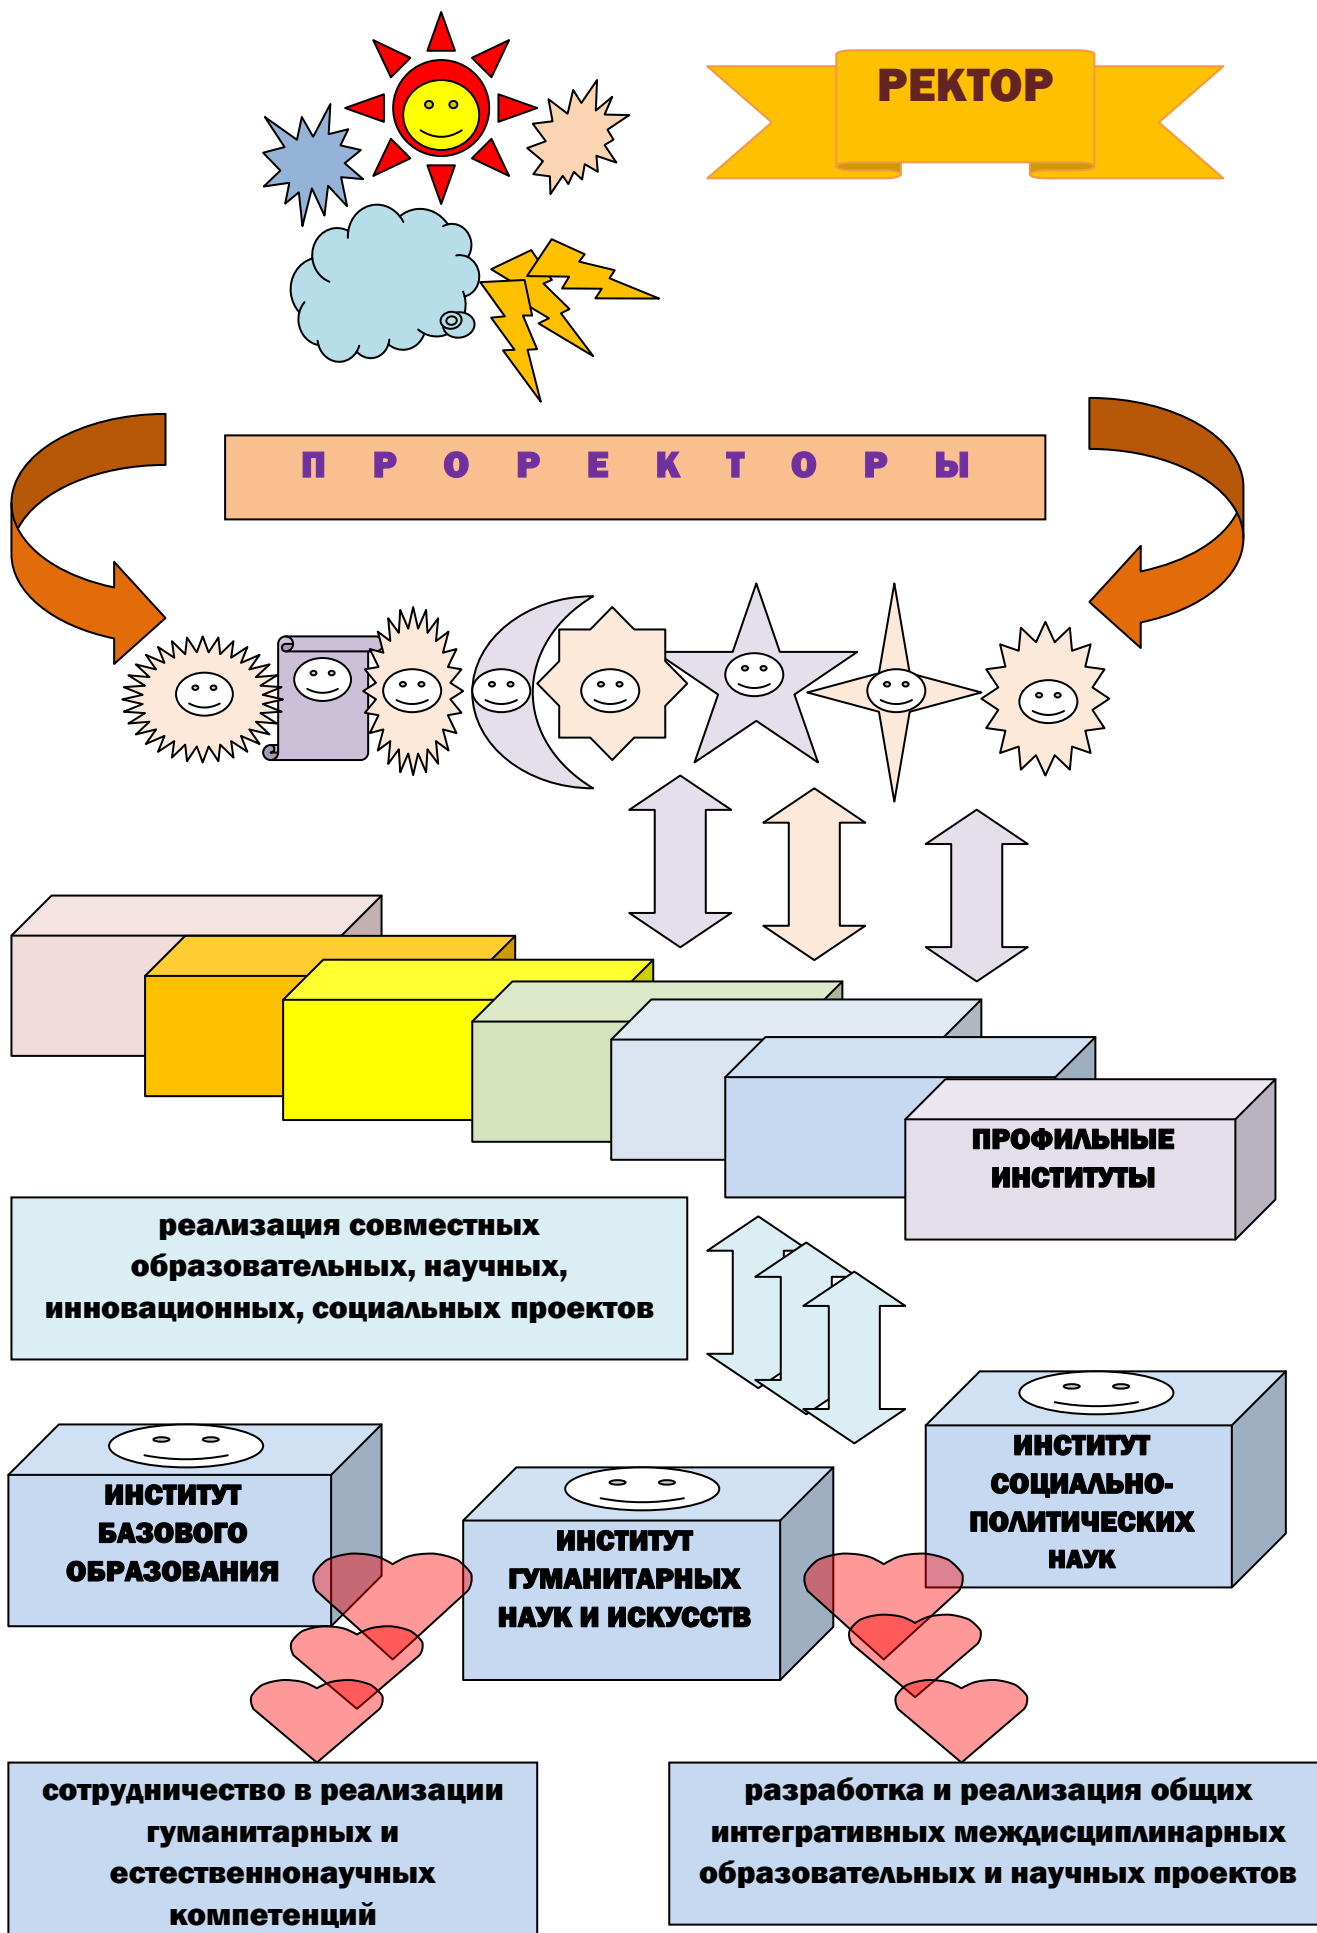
РЕКТОР

П Р О Р Е К Т О Р Ы

ПРОФИЛЬНЫЕ ИНСТИТУТЫ

реализация совместных образовательных, научных, инновационных, социальных проектов

ИНСТИТУТ СОЦИАЛЬНО-ПОЛИТИЧЕСКИХ НАУК

ИНСТИТУТ БАЗОВОГО ОБРАЗОВАНИЯ

ИНСТИТУТ ГУМАНИТАРНЫХ НАУК И ИСКУССТВ

сотрудничество в реализации гуманитарных и естественнонаучных компетенций

разработка и реализация общих интегративных междисциплинарных образовательных и научных проектов